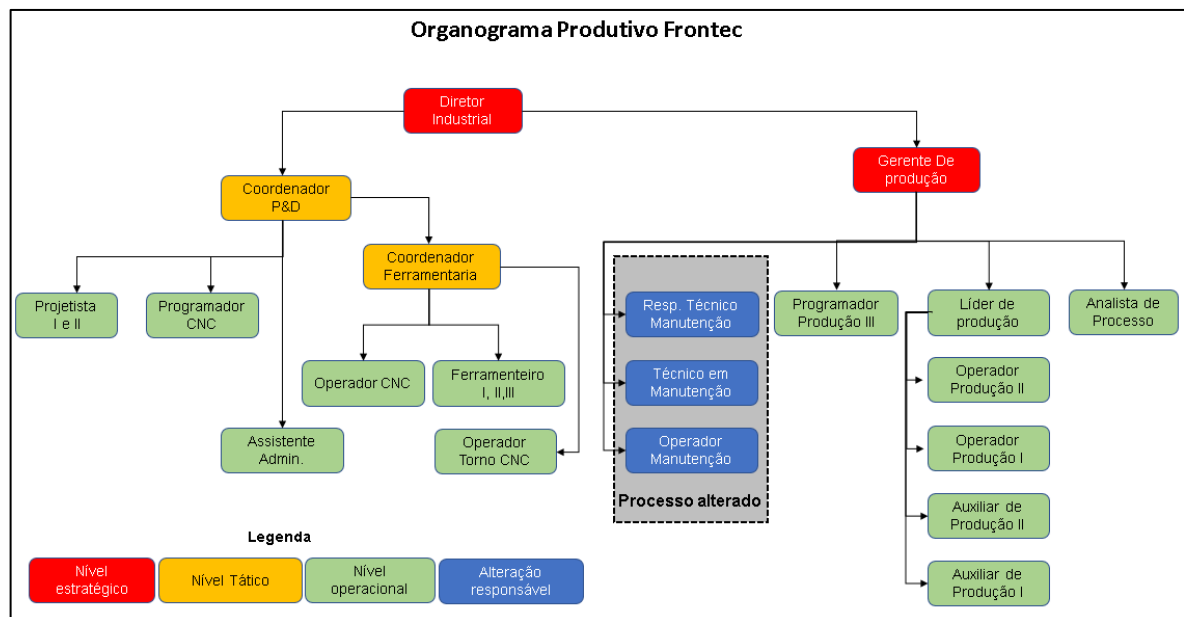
Organograma Produtivo Frontec

Diretor Industrial

Coordenador P&D

Gerente De produção

Coordenador Ferramentaria

Projetista I e II

Programador CNC

Operador CNC

Ferramenteiro I, II,III

Assistente Admin.

Operador Torno CNC

Resp. Técnico Manutenção

Técnico em Manutenção

Operador Manutenção

Processo alterado

Programador Produção III

Líder de produção

Analista de Processo

Operador Produção II

Operador Produção I

Auxiliar de Produção II

Auxiliar de Produção I

Legenda

Nível estratégico

Nível Tático

Nível operacional

Alteração responsável